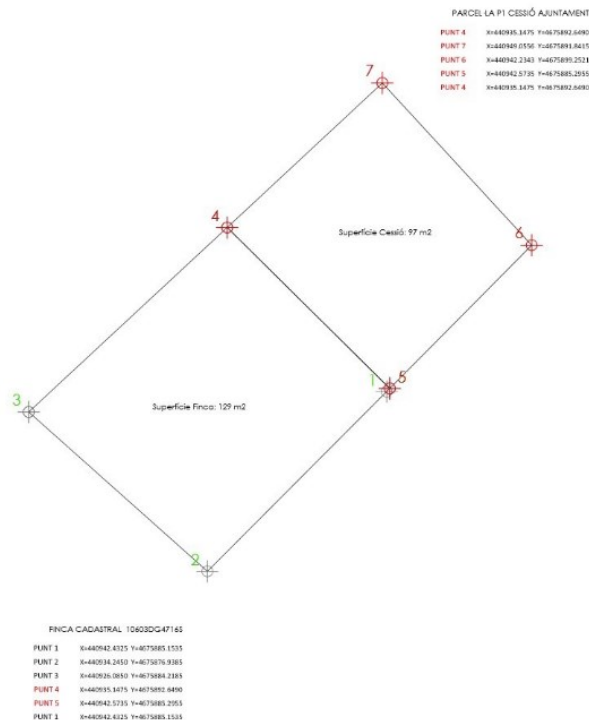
PARCEL LA P1 CESSIÓ AJUNTAMENT

PUNT 4 X=440935.1475 Y=4675892.6490
PUNT 7 X=440949.0556 Y=4675891.8415
PUNT 6 X=440942.2343 Y=4675899.2521
PUNT 5 X=440942.5735 Y=4675885.2955
PUNT 4 X=440935.1475 Y=4675892.6490

7

4

Superficie Cessió: 97 m2

6

3

1 5

Superficie Finca: 129 m2

2

FINCA CADASTRAL 10603DG4716S

PUNT 1 X=440942.4325 Y=4675885.1535
PUNT 2 X=440934.2450 Y=4675876.9385
PUNT 3 X=440926.0850 Y=4675884.2185
PUNT 4 X=440935.1475 Y=4675892.6490
PUNT 5 X=440942.5735 Y=4675885.2955
PUNT 1 X=440942.4325 Y=4675885.1535